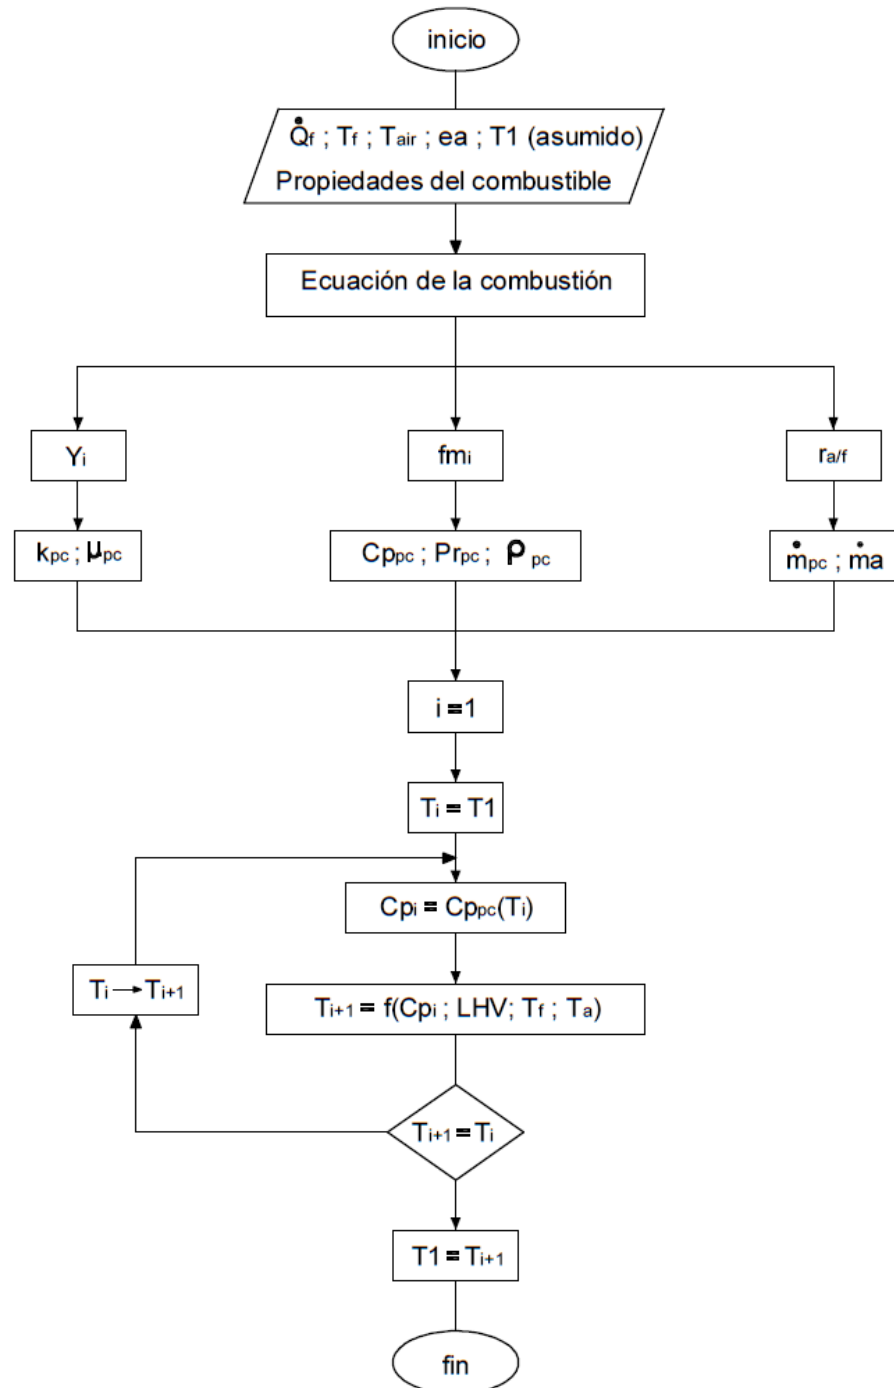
inicio

$\dot{Q}_f$ ; $T_f$ ; $T_{air}$ ; ea ; T1 (asumido)
Propiedades del combustible

Ecuación de la combustión

$Y_i$

$fm_i$

$r_{a/f}$

$k_{pc}$ ; $\mu_{pc}$

$Cp_{pc}$ ; $Pr_{pc}$ ; $\rho_{pc}$

$\dot{m}_{pc}$ ; $\dot{m}a$

i = 1

$T_i$ = T1

$Cp_i = Cp_{pc}(T_i)$

$T_i \rightarrow T_{i+1}$

$T_{i+1} = f(Cp_i$ ; LHV; $T_f$ ; $T_a)$

$T_{i+1} = T_i$

$T1 = T_{i+1}$

fin